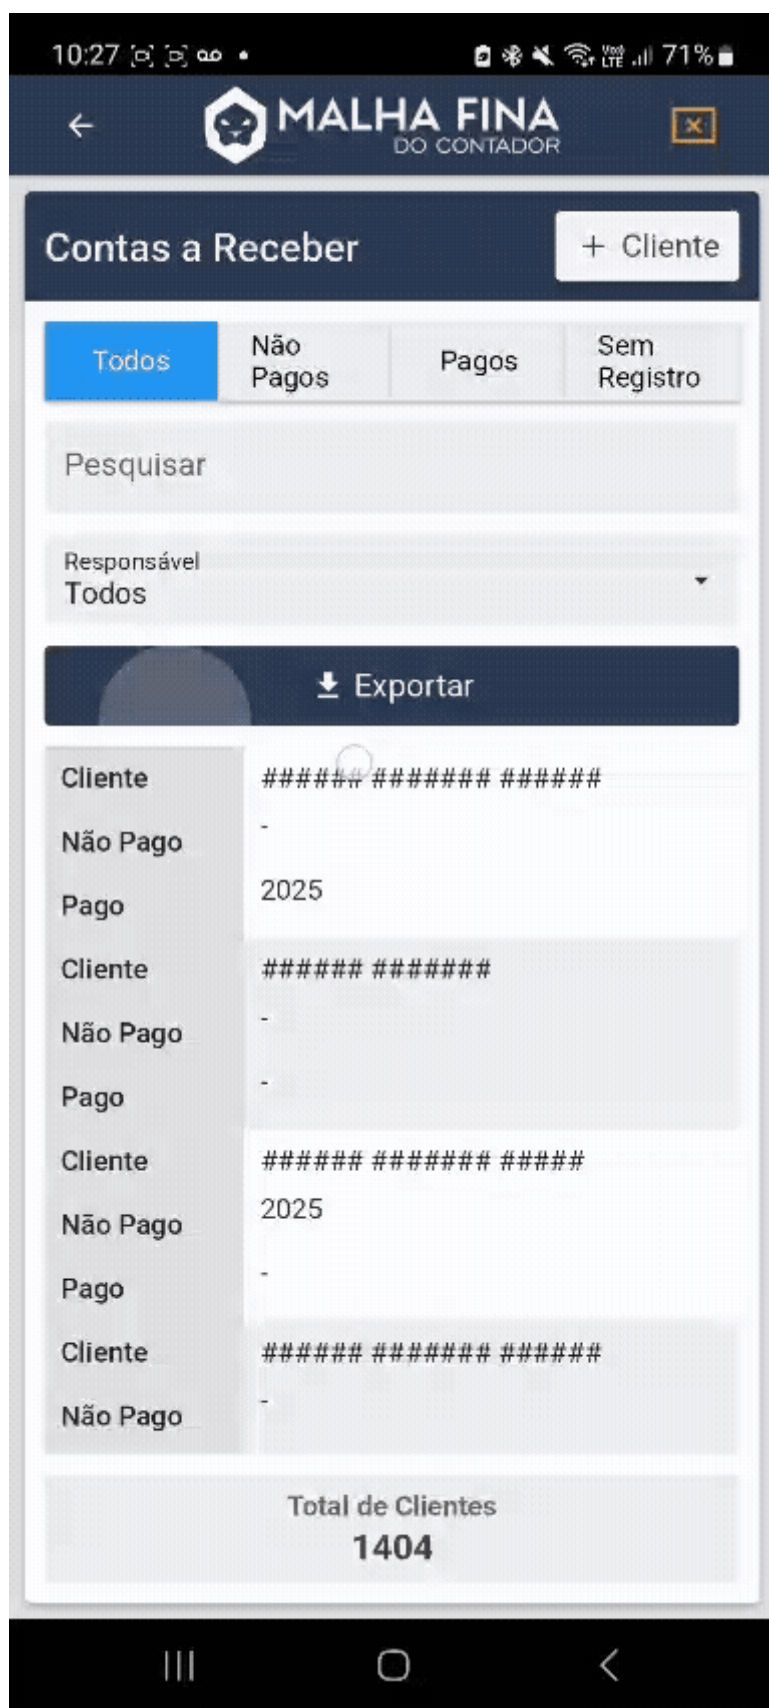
10:27 71%

MALHA FINA
DO CONTADOR

Contas a Receber

+ Cliente

| Todos | Não Pagos | Pagos | Sem Registro |
|---|---|---|---|

Pesquisar

Responsável
Todos

Exportar

| | |
|---|---|
| Cliente | ###### ####### ###### |
| Não Pago | - |
| Pago | 2025 |
| Cliente | ###### ####### |
| Não Pago | - |
| Pago | - |
| Cliente | ###### ####### ##### |
| Não Pago | 2025 |
| Pago | - |
| Cliente | ###### ####### ###### |
| Não Pago | - |

Total de Clientes
1404